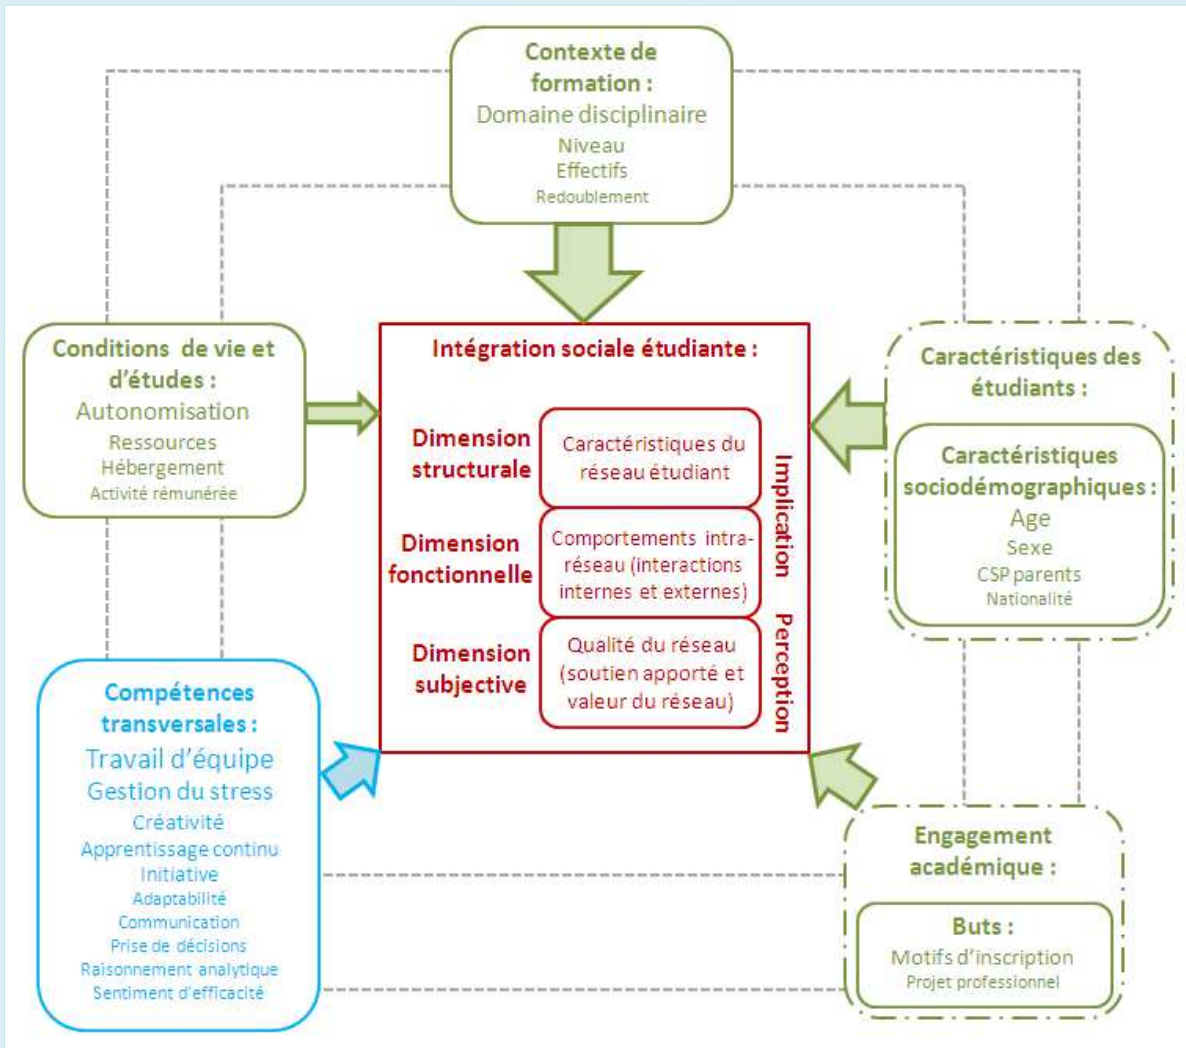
Contexte de formation :
Domaine disciplinaire
Niveau
Effectifs
Redoublement

Conditions de vie et d'études :
Autonomisation
Ressources
Hébergement
Activité rémunérée

Intégration sociale étudiante :

Dimension structurale
Caractéristiques du réseau étudiant

Dimension fonctionnelle
Comportements intra-réseau (interactions internes et externes)

Dimension subjective
Qualité du réseau (soutien apporté et valeur du réseau)

Implication
Perception

Caractéristiques des étudiants :
Caractéristiques sociodémographiques :
Age
Sexe
CSP parents
Nationalité

Compétences transversales :
Travail d'équipe
Gestion du stress
Créativité
Apprentissage continu
Initiative
Adaptabilité
Communication
Prise de décisions
Raisonnement analytique
Sentiment d'efficacité

Engagement académique :
Buts :
Motifs d'inscription
Projet professionnel